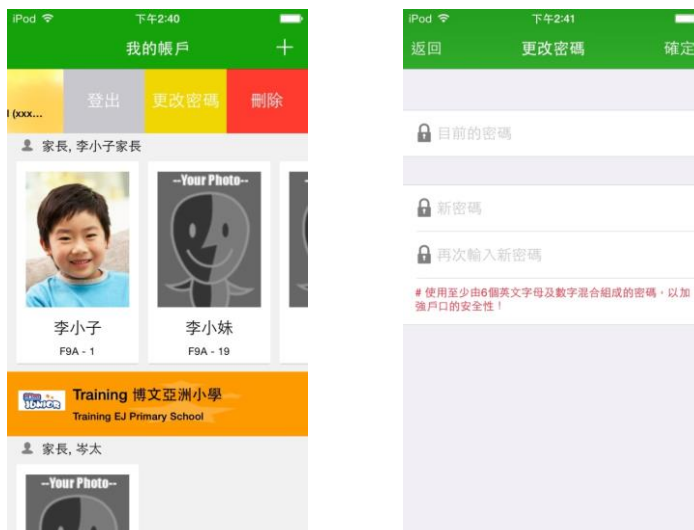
iPod 下午2:40
我的帳戶 +
l (xxx... 登出 更改密碼 刪除
家長, 李小子家長
--Your Photo--
李小子
F9A - 1
李小妹
F9A - 19
Training 博文亞洲小學
Training EJ Primary School
家長, 岑太
--Your Photo--

iPod 下午2:41
返回 更改密碼 確定
目前的密碼
新密碼
再次輸入新密碼
# 使用至少由6個英文字母及數字混合組成的密碼，以加強戶口的安全性！